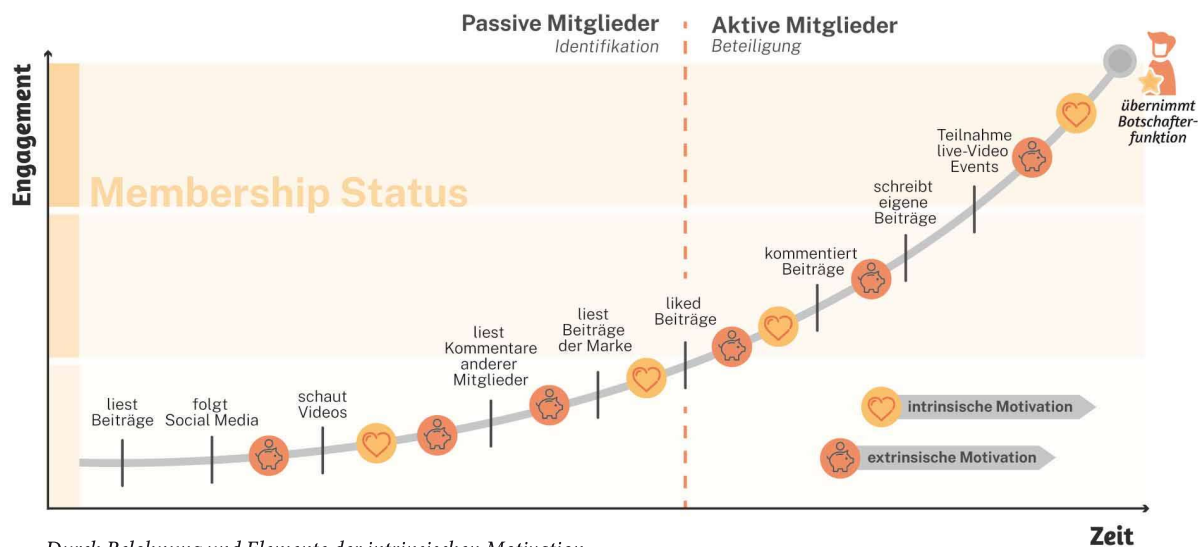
Passive Mitglieder
Identifikation

Aktive Mitglieder
Beteiligung

Engagement

Membership Status

übernimmt Botschafterfunktion

Teilnahme live-Video Events

schreibt eigene Beiträge

kommentiert Beiträge

liked Beiträge

liest Beiträge der Marke

liest Kommentare anderer Mitglieder

schaut Videos

folgt Social Media

liest Beiträge

intrinsische Motivation

extrinsische Motivation

Zeit

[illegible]